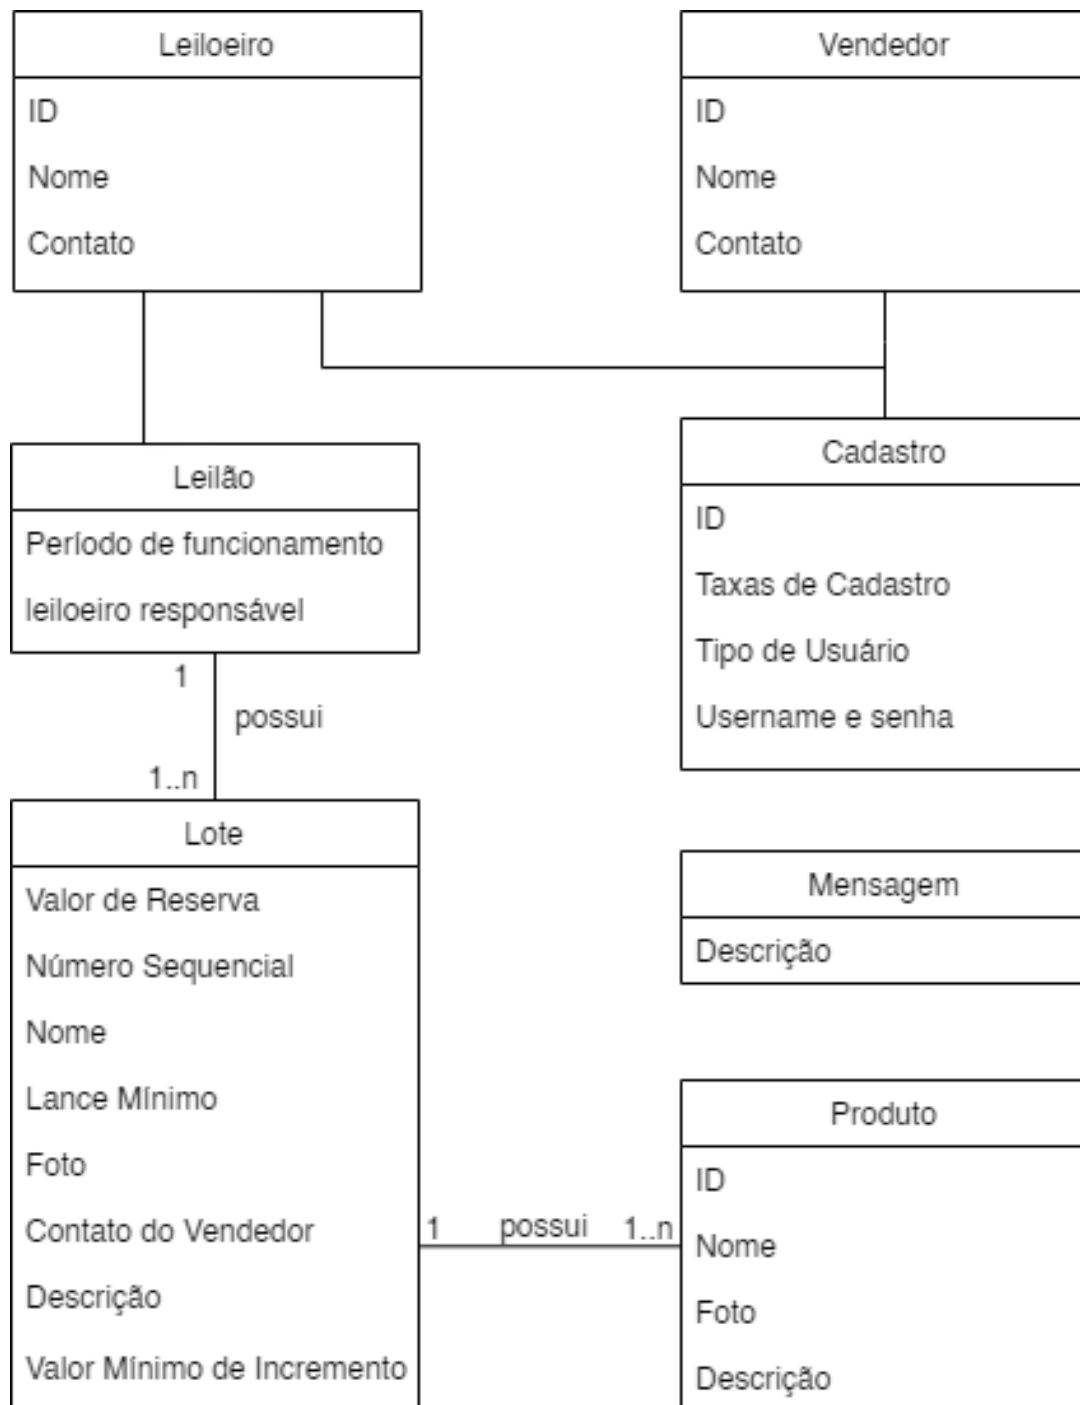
Leiloeiro
ID
Nome
Contato

Vendedor
ID
Nome
Contato

Leilão
Período de funcionamento
leiloeiro responsável

Cadastro
ID
Taxas de Cadastro
Tipo de Usuário
Username e senha

1
possui
1..n

Lote
Valor de Reserva
Número Sequencial
Nome
Lance Mínimo
Foto
Contato do Vendedor
Descrição
Valor Mínimo de Incremento

Mensagem
Descrição

1
possui
1..n

Produto
ID
Nome
Foto
Descrição